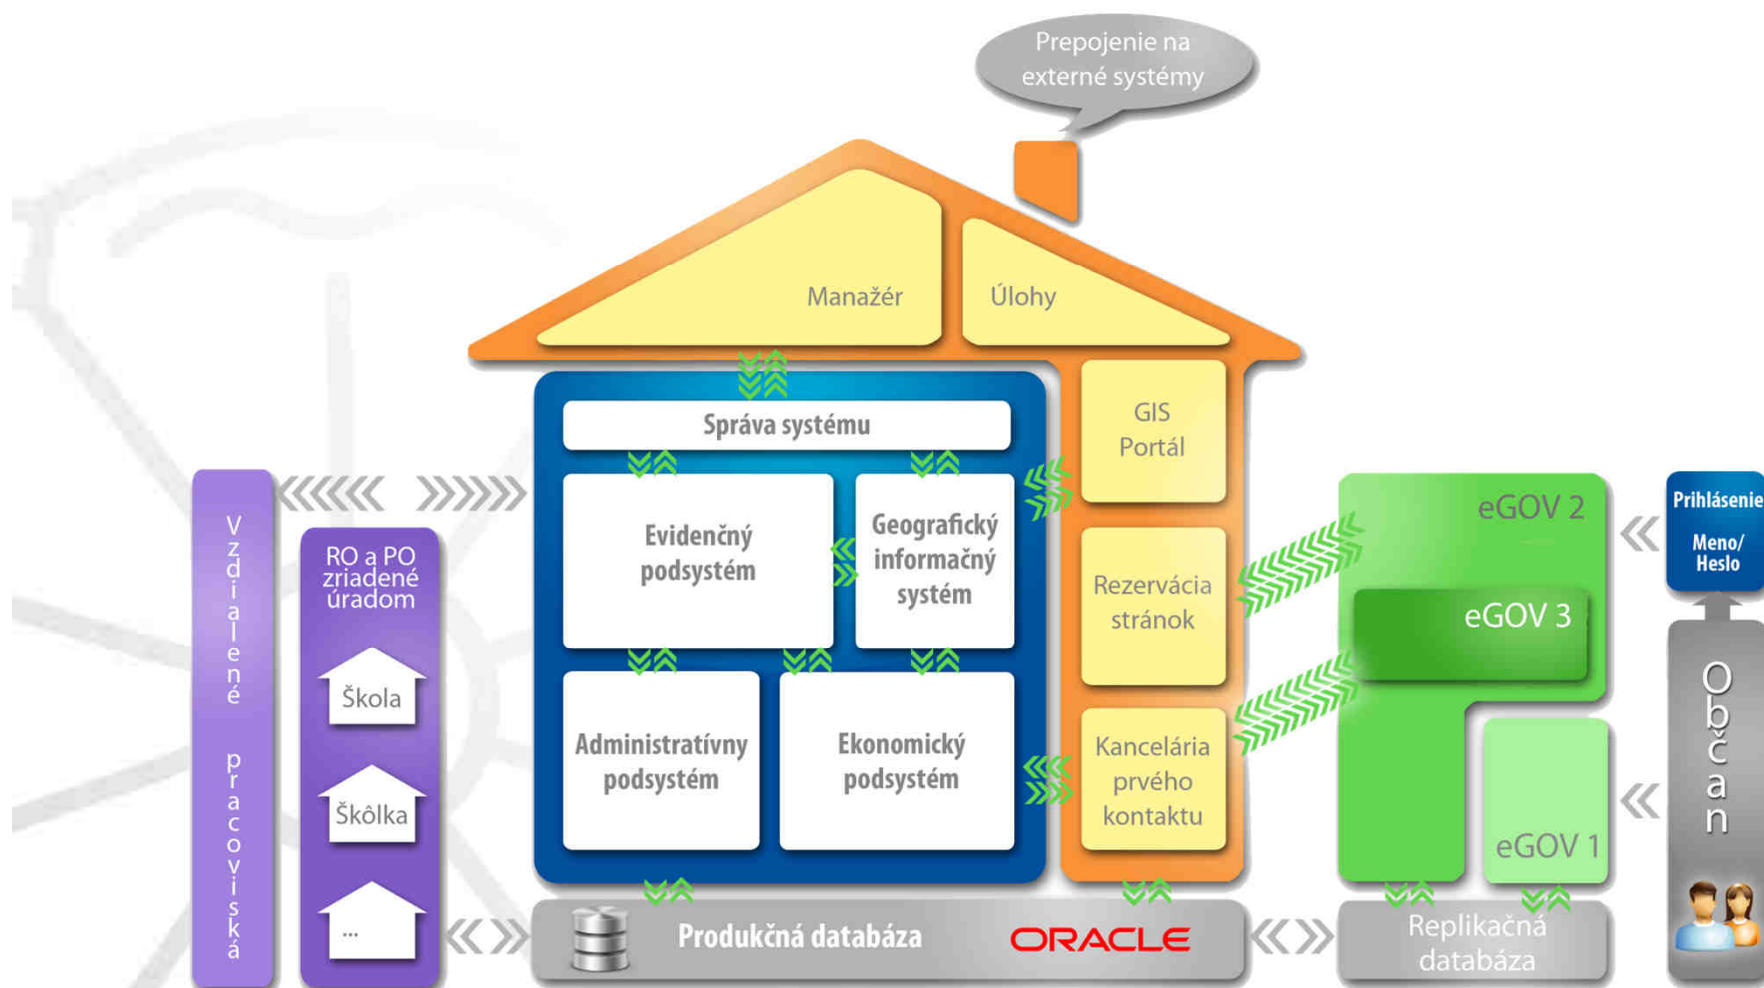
Prepojenie na externé systémy

Manažér

Úlohy

Správa systému

GIS Portál

Evidenčný podsystém

Geografický informačný systém

Rezervácia stránok

Administratívny podsystém

Ekonomický podsystém

Kancelária prvého kontaktu

Vzdialené pracoviská

RO a PO zriadené úradom

Škola

Škôlka

...

eGOV 2

eGOV 3

eGOV 1

Prihlásenie

Meno/ Heslo

Občan

Produkčná databáza

ORACLE

Replikačná databáza